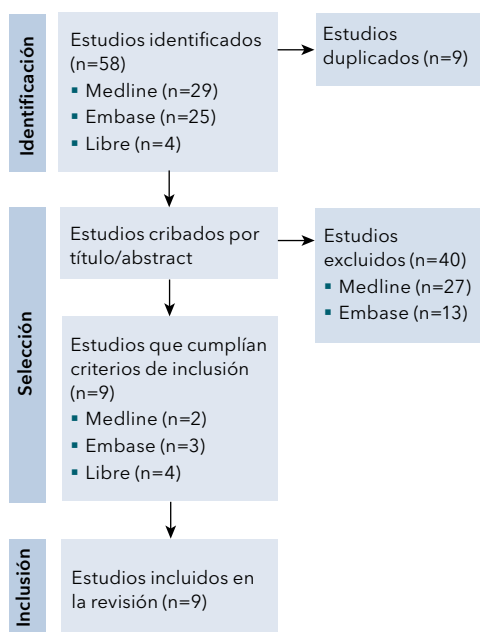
Identificación

Estudios identificados (n=58)
- Medline (n=29)
- Embase (n=25)
- Libre (n=4)

Estudios duplicados (n=9)

Selección

Estudios cribados por título/abstract

Estudios excluidos (n=40)
- Medline (n=27)
- Embase (n=13)

Estudios que cumplían criterios de inclusión (n=9)
- Medline (n=2)
- Embase (n=3)
- Libre (n=4)

Inclusión

Estudios incluidos en la revisión (n=9)